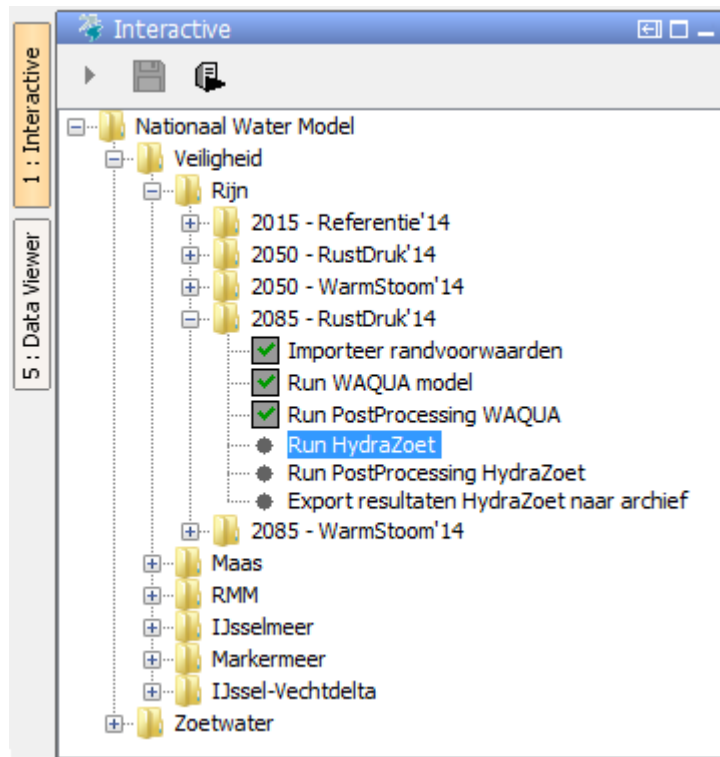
1 : Interactive

5 : Data Viewer

Interactive

Nationaal Water Model
Veiligheid
Rijn
2015 - Referentie'14
2050 - RustDruk'14
2050 - WarmStoom'14
2085 - RustDruk'14
Importeer randvoorwaarden
Run WAQUA model
Run PostProcessing WAQUA
Run HydraZoet
Run PostProcessing HydraZoet
Export resultaten HydraZoet naar archief
2085 - WarmStoom'14
Maas
RMM
IJsselmeer
Markermeer
IJssel-Vechtdelta
Zoetwater